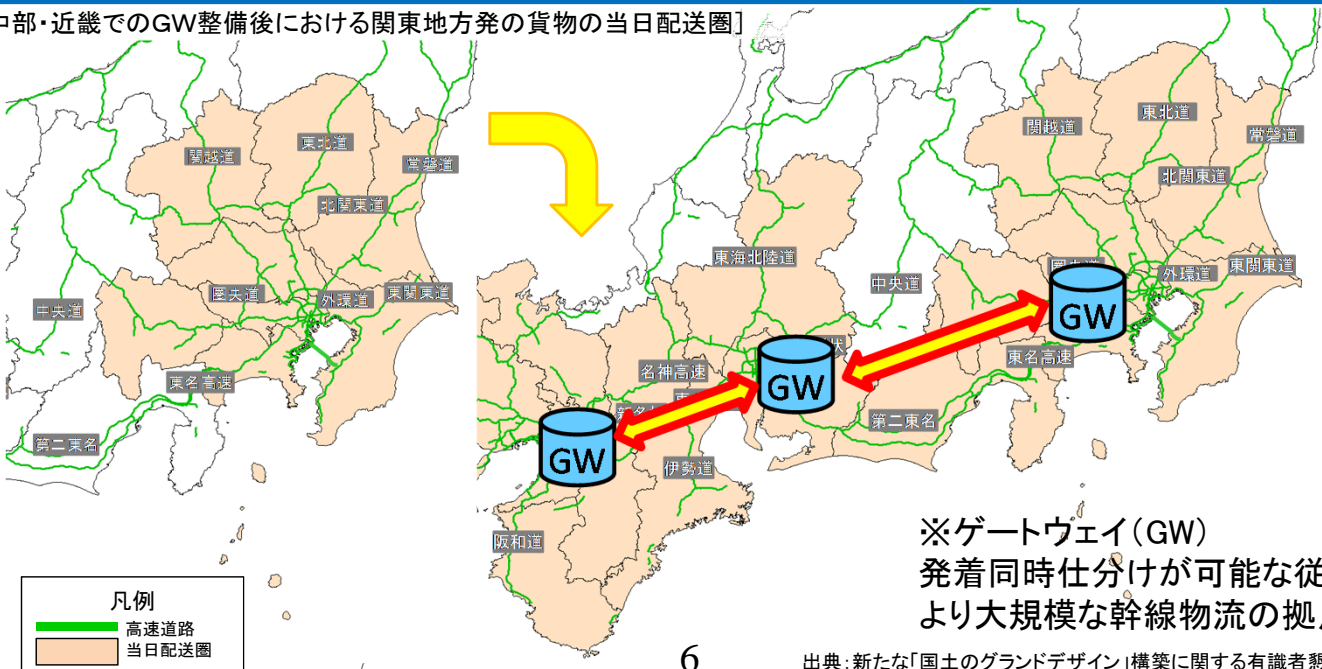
中部・近畿でのGW整備後における関東地方発の貨物の当日配送圏]

関越道
東北道
常磐道
北関東道
圏央道
外環道
東関東道
中央道
東名高速
第二東名

関越道
東北道
常磐道
北関東道
東海北陸道
中央道
圏央道
外環道
東関東道
名神高速
東名高速
第二東名
伊勢道
阪和道

GW
GW
GW

※ゲートウェイ（GW）
発着同時仕分けが可能な従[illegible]
より大規模な幹線物流の拠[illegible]

凡例
高速道路
当日配送圏

6

出典：新たな「国土のグランドデザイン」構築に関する有識者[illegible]